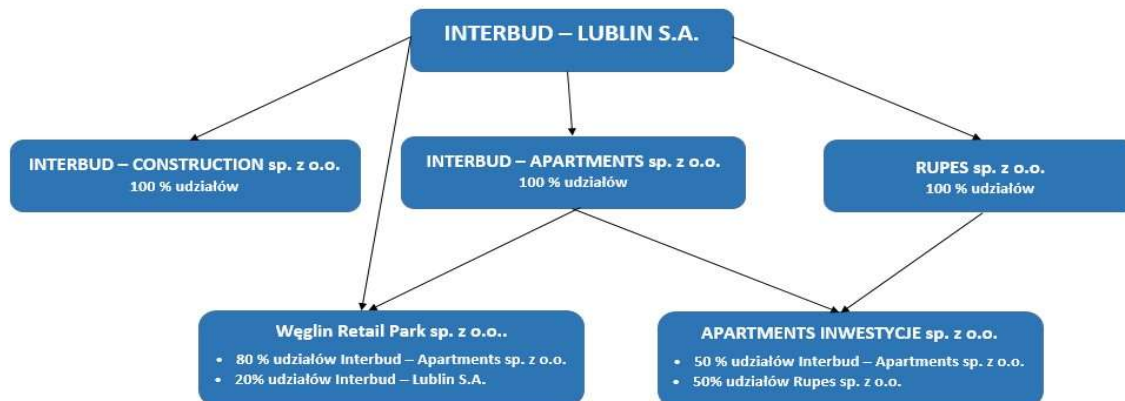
INTERBUD – LUBLIN S.A.

INTERBUD – CONSTRUCTION sp. z o.o.
100 % udziałów

INTERBUD – APARTMENTS sp. z o.o.
100 % udziałów

RUPES sp. z o.o.
100 % udziałów

Węglin Retail Park sp. z o.o..
- 80 % udziałów Interbud – Apartments sp. z o.o.
- 20% udziałów Interbud – Lublin S.A.

APARTMENTS INWESTYCJE sp. z o.o.
- 50 % udziałów Interbud – Apartments sp. z o.o.
- 50% udziałów Rupes sp. z o.o.